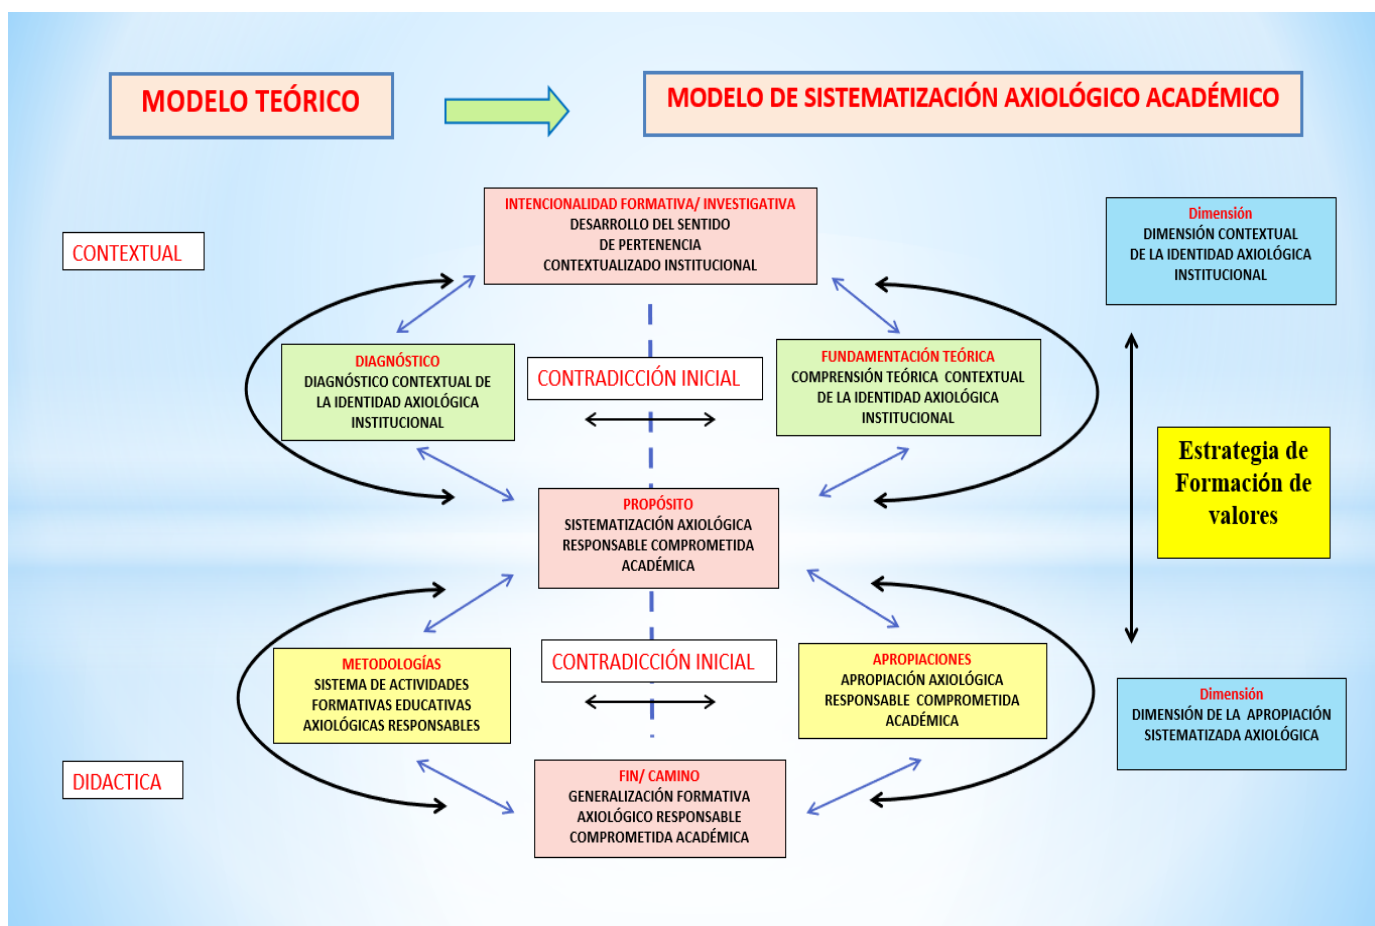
MODELO TEÓRICO

MODELO DE SISTEMATIZACIÓN AXIOLÓGICO ACADÉMICO

CONTEXTUAL

INTENCIONALIDAD FORMATIVA/ INVESTIGATIVA
DESARROLLO DEL SENTIDO DE PERTENENCIA CONTEXTUALIZADO INSTITUCIONAL

Dimensión
DIMENSIÓN CONTEXTUAL DE LA IDENTIDAD AXIOLÓGICA INSTITUCIONAL

DIAGNÓSTICO
DIAGNÓSTICO CONTEXTUAL DE LA IDENTIDAD AXIOLÓGICA INSTITUCIONAL

CONTRADICCIÓN INICIAL

FUNDAMENTACIÓN TEÓRICA
COMPRENSIÓN TEÓRICA CONTEXTUAL DE LA IDENTIDAD AXIOLÓGICA INSTITUCIONAL

Estrategia de Formación de valores

PROPÓSITO
SISTEMATIZACIÓN AXIOLÓGICA RESPONSABLE COMPROMETIDA ACADÉMICA

METODOLOGÍAS
SISTEMA DE ACTIVIDADES FORMATIVAS EDUCATIVAS AXIOLÓGICAS RESPONSABLES

CONTRADICCIÓN INICIAL

APROPIACIONES
APROPIACIÓN AXIOLÓGICA RESPONSABLE COMPROMETIDA ACADÉMICA

Dimensión
DIMENSIÓN DE LA APROPIACIÓN SISTEMATIZADA AXIOLÓGICA

DIDACTICA

FIN/ CAMINO
GENERALIZACIÓN FORMATIVA AXIOLÓGICO RESPONSABLE COMPROMETIDA ACADÉMICA